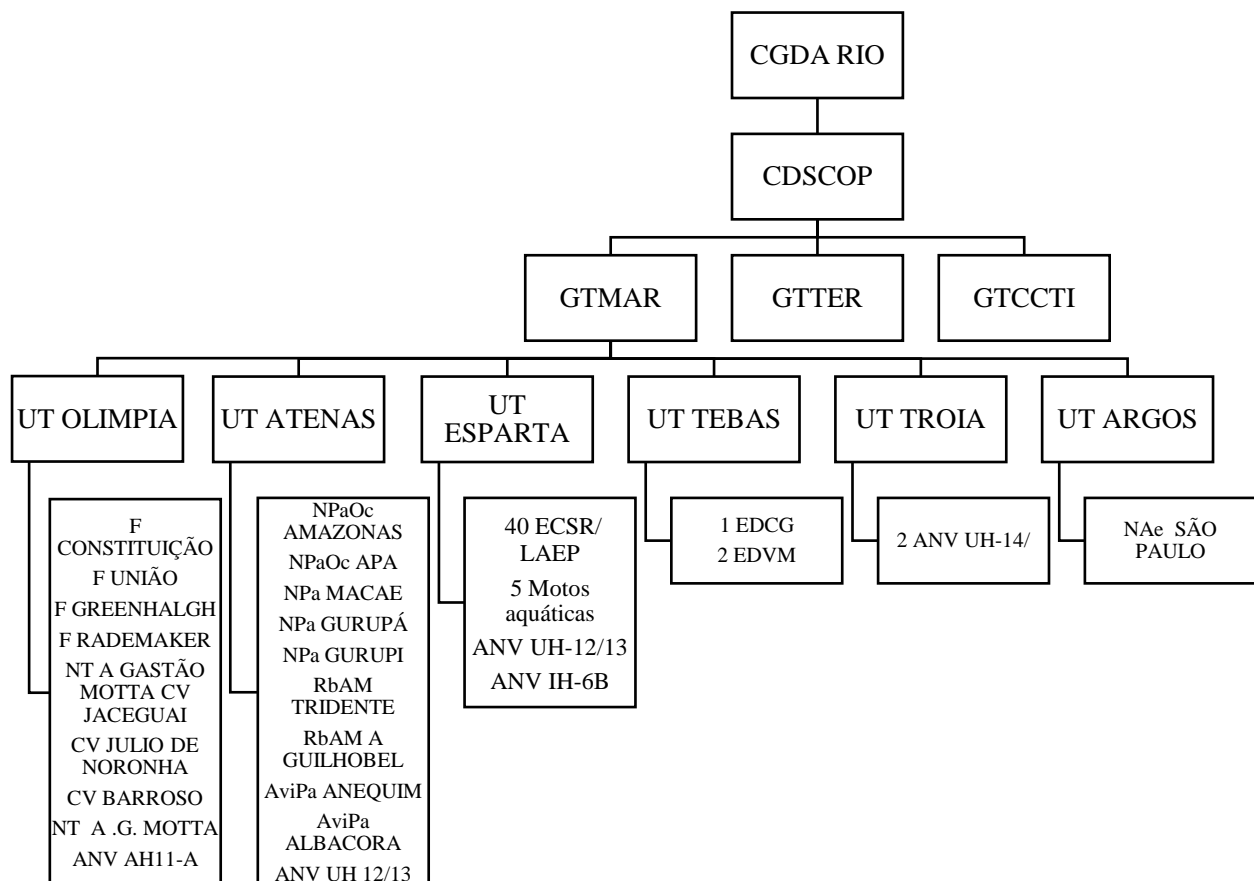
CGDA RIO

CDSCOP

GTMAR

GTTER

GTCCTI

UT OLIMPIA

UT ATENAS

UT ESPARTA

UT TEBAS

UT TROIA

UT ARGOS

F CONSTITUIÇÃO
F UNIÃO
F GREENHALGH
F RADEMAKER
NT A GASTÃO MOTTA CV JACEGUAI
CV JULIO DE NORONHA
CV BARROSO
NT A .G. MOTTA
ANV AH11-A

NPaOc AMAZONAS
NPaOc APA
NPa MACAE
NPa GURUPÁ
NPa GURUPI
RbAM TRIDENTE
RbAM A GUILHOBEL
AviPa ANEQUIM
AviPa ALBACORA
ANV UH 12/13

40 ECSR/ LAEP
5 Motos aquáticas
ANV UH-12/13
ANV IH-6B

1 EDCG
2 EDVM

2 ANV UH-14/

NAe SÃO PAULO